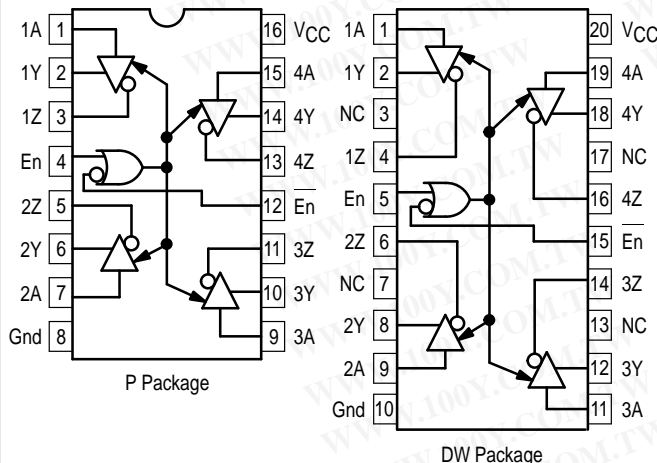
1A 1
1Y 2
1Z 3
En 4
2Z 5
2Y 6
2A 7
Gnd 8
16 $V_{CC}$
15 4A
14 4Y
13 4Z
12 $\overline{En}$
11 3Z
10 3Y
9 3A

P Package

1A 1
1Y 2
NC 3
1Z 4
En 5
2Z 6
NC 7
2Y 8
2A 9
Gnd 10
20 $V_{CC}$
19 4A
18 4Y
17 NC
16 4Z
15 $\overline{En}$
14 3Z
13 NC
12 3Y
11 3A

DW Package

WWW.100Y.COM.TW